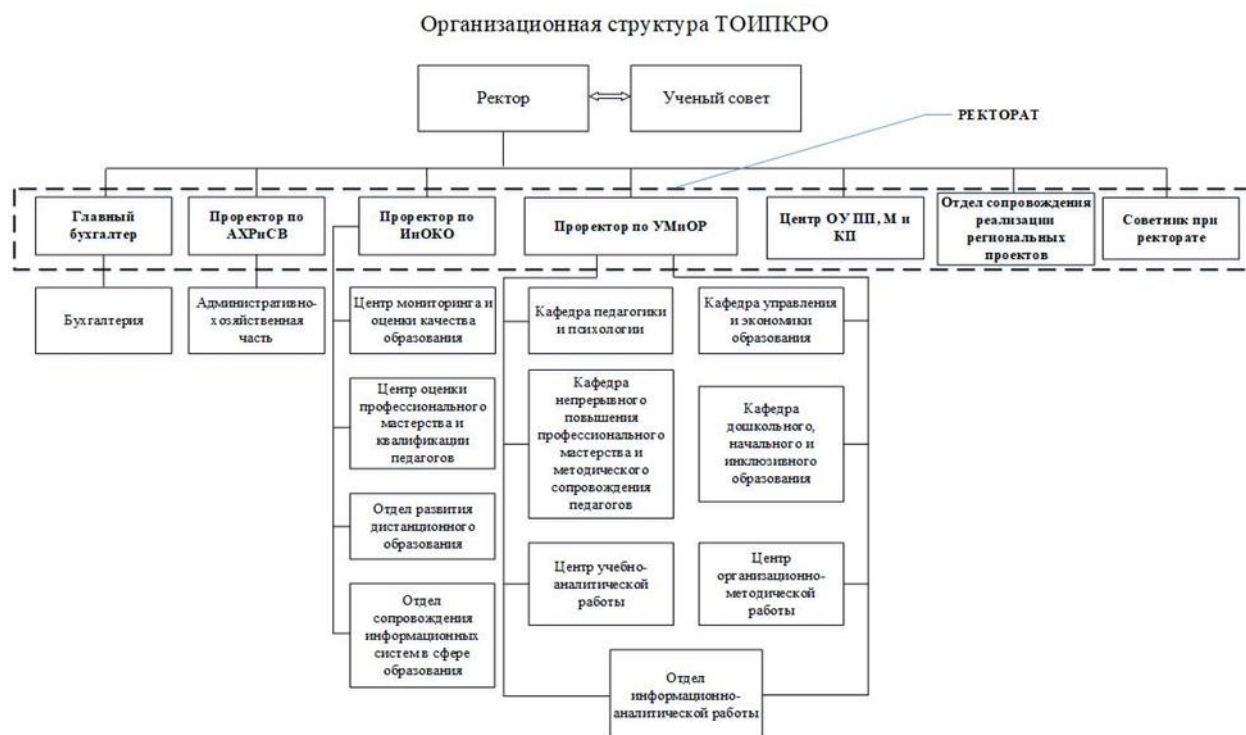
Организационная структура ТОИПКРО

Ректор

Ученый совет

РЕКТОРАТ

Главный бухгалтер

Проректор по АХРиСВ

Проректор по ИнОКО

Проректор по УМиОР

Центр ОУ ПП, М и КП

Отдел сопровождения реализации региональных проектов

Советник при ректорате

Бухгалтерия

Административно-хозяйственная часть

Центр мониторинга и оценки качества образования

Центр оценки профессионального мастерства и квалификации педагогов

Отдел развития дистанционного образования

Отдел сопровождения информационных систем в сфере образования

Кафедра педагогики и психологии

Кафедра непрерывного повышения профессионального мастерства и методического сопровождения педагогов

Центр учебно-аналитической работы

Кафедра управления и экономики образования

Кафедра дошкольного, начального и инклюзивного образования

Центр организационно-методической работы

Отдел информационно-аналитической работы